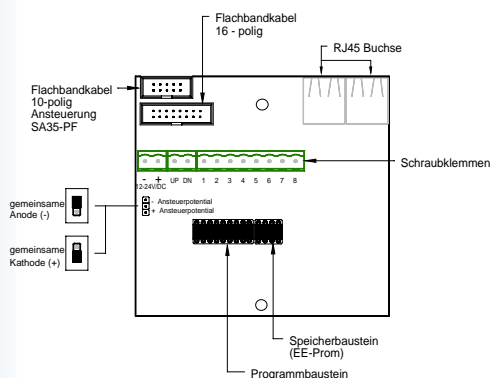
Flachbandkabel
16 - polig

RJ45 Buchse

Flachbandkabel
10-polig
Ansteuerung
SA35-PF

Schraubklemmen

- +
12-24V/DC

UP DN 1 2 3 4 5 6 7 8

gemeinsame
Anode (-)

- Ansteuerpotential
+ Ansteuerpotential

gemeinsame
Kathode (+)

Speicherbaustein
(EE-Prom)

Programmbaustein